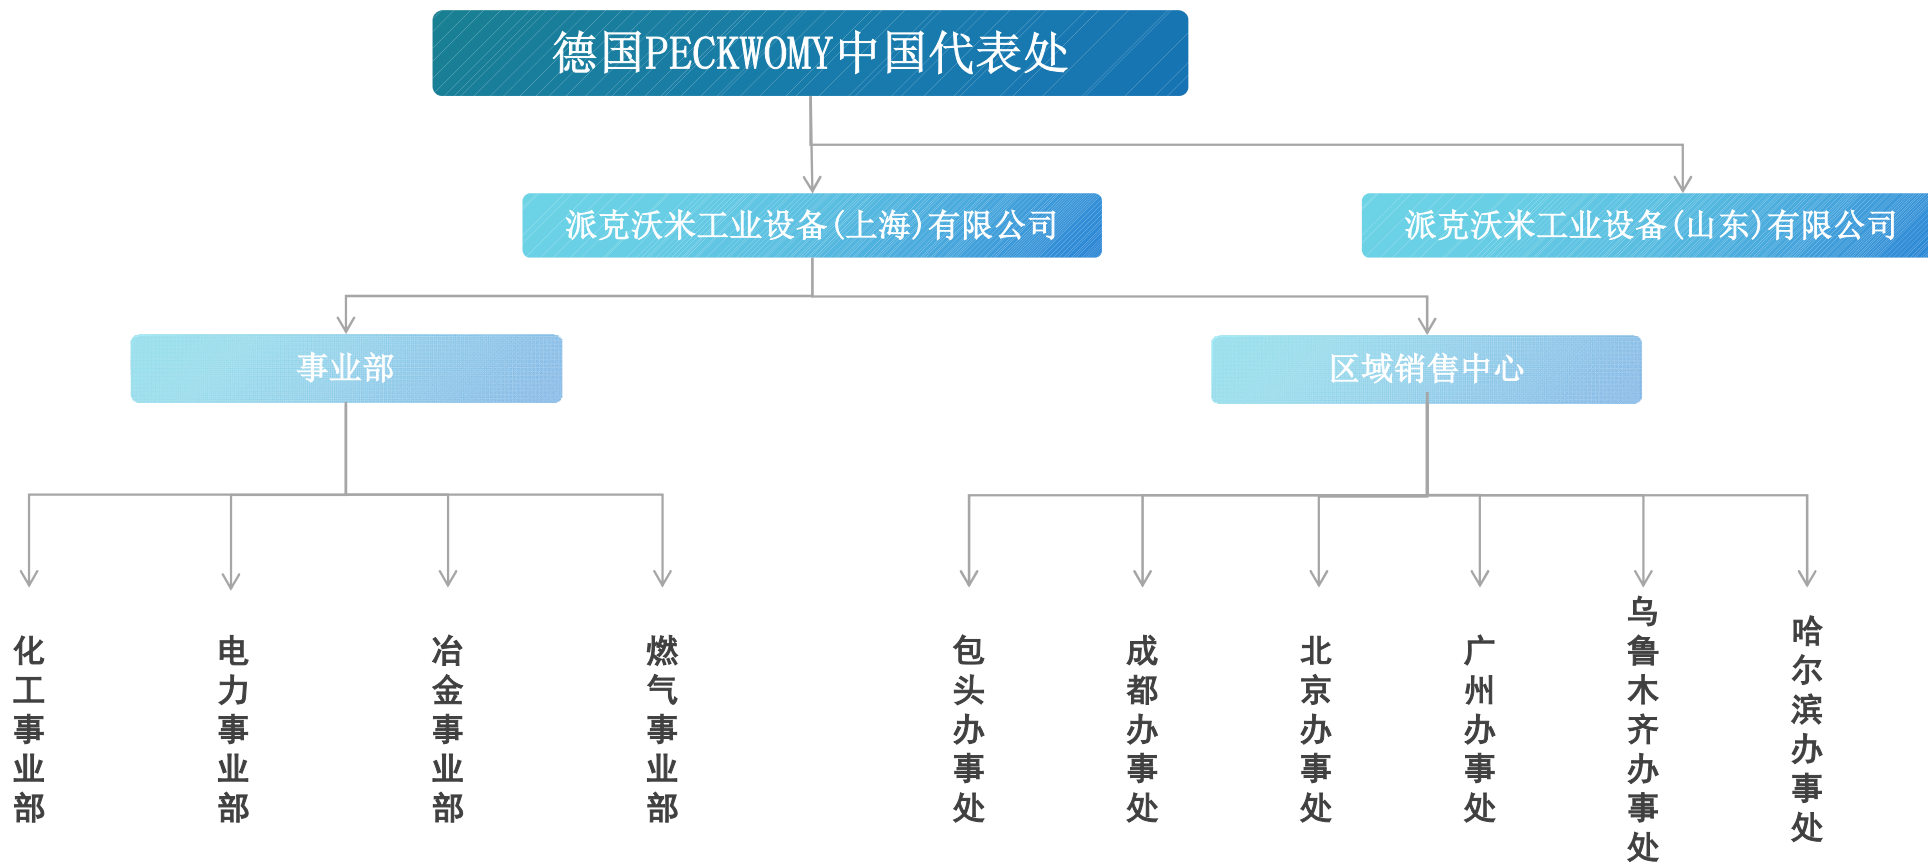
德国PECKWOMY中国代表处

派克沃米工业设备(上海)有限公司

派克沃米工业设备(山东)有限公司

事业部

区域销售中心

化工事业部

电力事业部

冶金事业部

燃气事业部

包头办事处

成都办事处

北京办事处

广州办事处

乌鲁木齐办事处

哈尔滨办事处